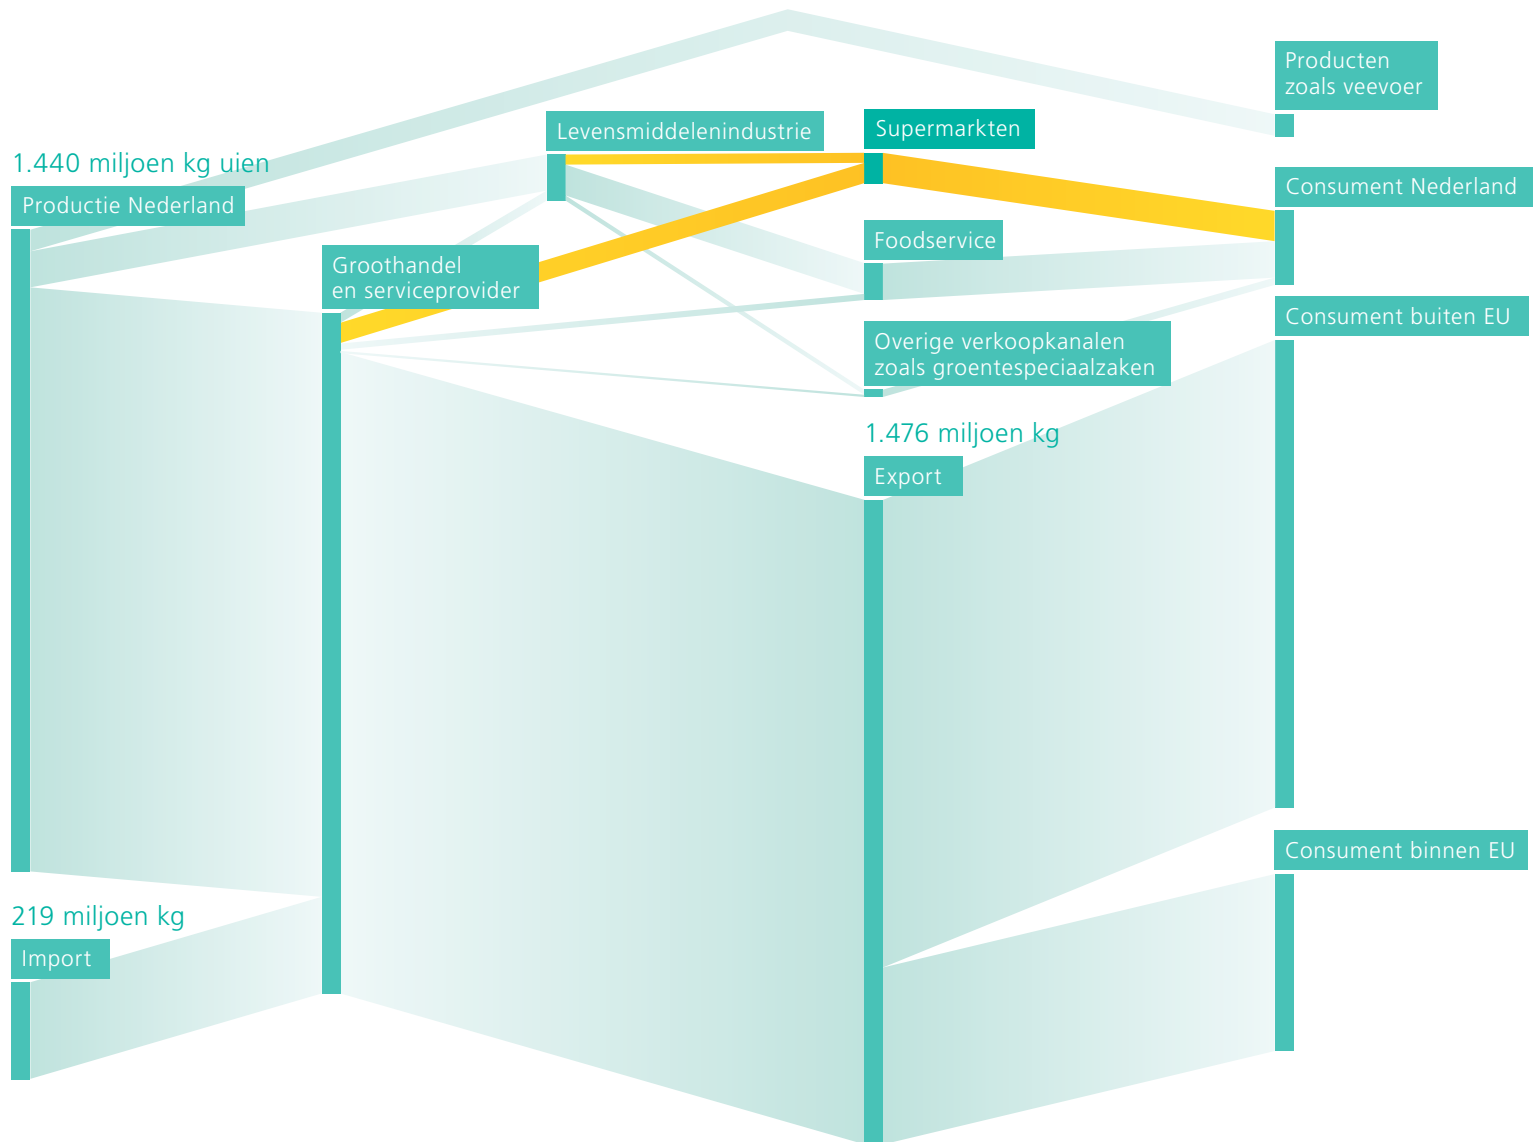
Producten zoals veevoer

Levensmiddelenindustrie

Supermarkten

1.440 miljoen kg uien

Productie Nederland

Consument Nederland

Foodservice

Groothandel en serviceprovider

Consument buiten EU

Overige verkoopkanalen zoals groentespeciaalzaken

1.476 miljoen kg

Export

Consument binnen EU

219 miljoen kg

Import